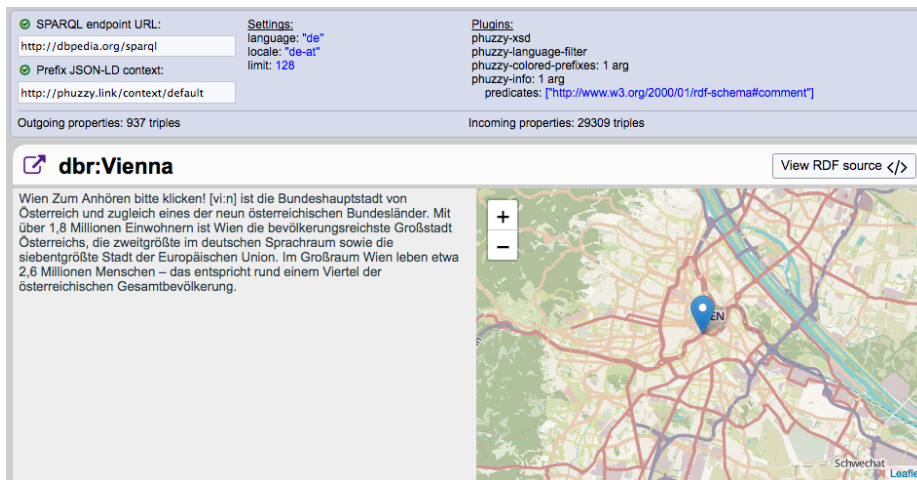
SPARQL endpoint URL:
http://dbpedia.org/sparql

Prefix JSON-LD context:
http://phuzzy.link/context/default

Settings:
language: "de"
locale: "de-at"
limit: 128

Plugins:
phuzzy-xsd
phuzzy-language-filter
phuzzy-colored-prefixes: 1 arg
phuzzy-info: 1 arg
predicates: ["http://www.w3.org/2000/01/rdf-schema#comment"]

Outgoing properties: 937 triples

Incoming properties: 29309 triples

dbr:Vienna

View RDF source </>

Wien Zum Anhören bitte klicken! [viːn] ist die Bundeshauptstadt von Österreich und zugleich eines der neun österreichischen Bundesländer. Mit über 1,8 Millionen Einwohnern ist Wien die bevölkerungsreichste Großstadt Österreichs, die zweitgrößte im deutschen Sprachraum sowie die siebentgrößte Stadt der Europäischen Union. Im Großraum Wien leben etwa 2,6 Millionen Menschen – das entspricht rund einem Viertel der österreichischen Gesamtbevölkerung.

+
−
EN
Schwechat
Leafle